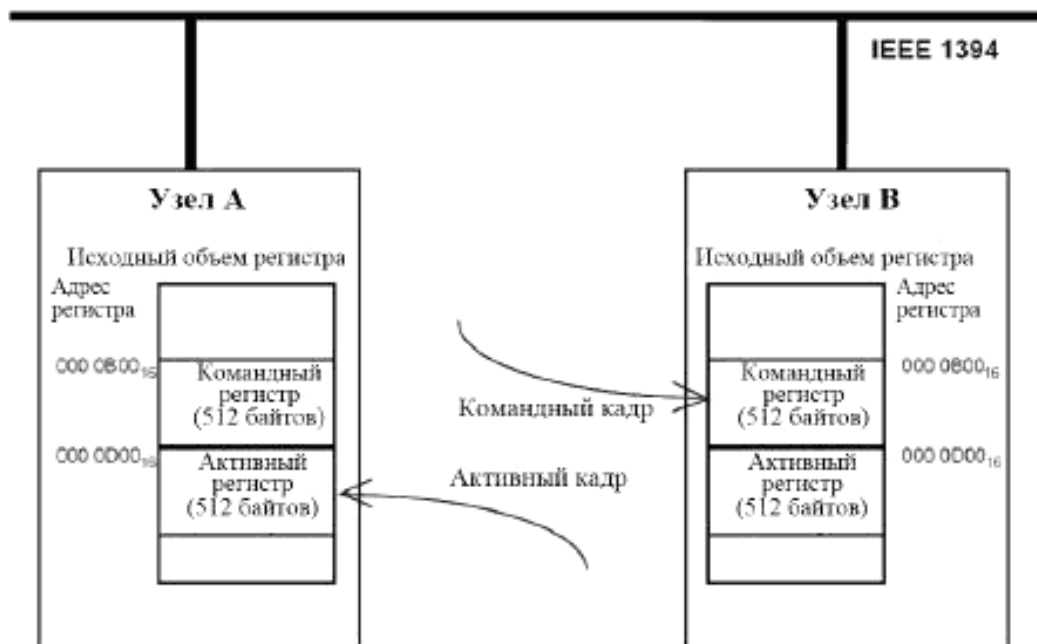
IEEE 1394

Узел А

Исходный объем регистра

Адрес регистра

$000\ 0B00_{16}$

Командный регистр (512 байтов)

$000\ 0D00_{16}$

Активный регистр (512 байтов)

Командный кадр

Активный кадр

Узел В

Исходный объем регистра

Адрес регистра

$000\ 0B00_{16}$

Командный регистр (512 байтов)

$000\ 0D00_{16}$

Активный регистр (512 байтов)